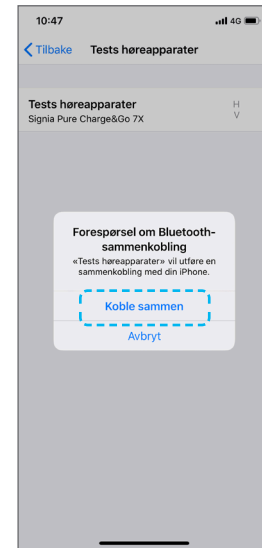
10:47

4G

Tilbake Tests høreapparater

Tests høreapparater
Signia Pure Charge&Go 7X

H
V

Forespørsel om Bluetooth-sammenkobling
«Tests høreapparater» vil utføre en sammenkobling med din iPhone.

Koble sammen

Avbryt